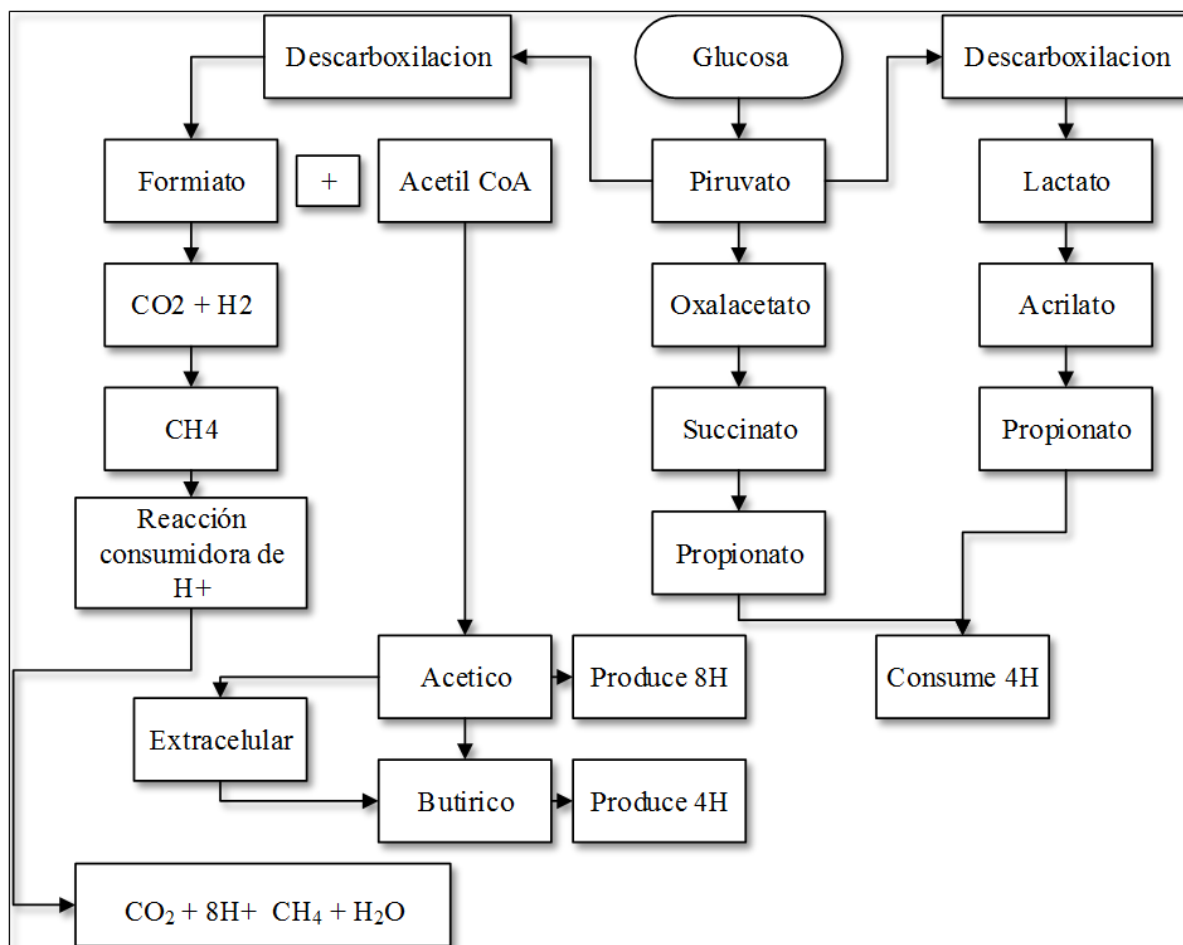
Glucosa

Descarboxilacion

Descarboxilacion

Formiato

+

Acetil CoA

Piruvato

Lactato

CO2 + H2

Oxalacetato

Acrilato

CH4

Succinato

Propionato

Reacción consumidora de H+

Propionato

Acetico

Produce 8H

Consume 4H

Extracelular

Butirico

Produce 4H

$CO_2$ + 8H+ $CH_4$ + $H_2O$